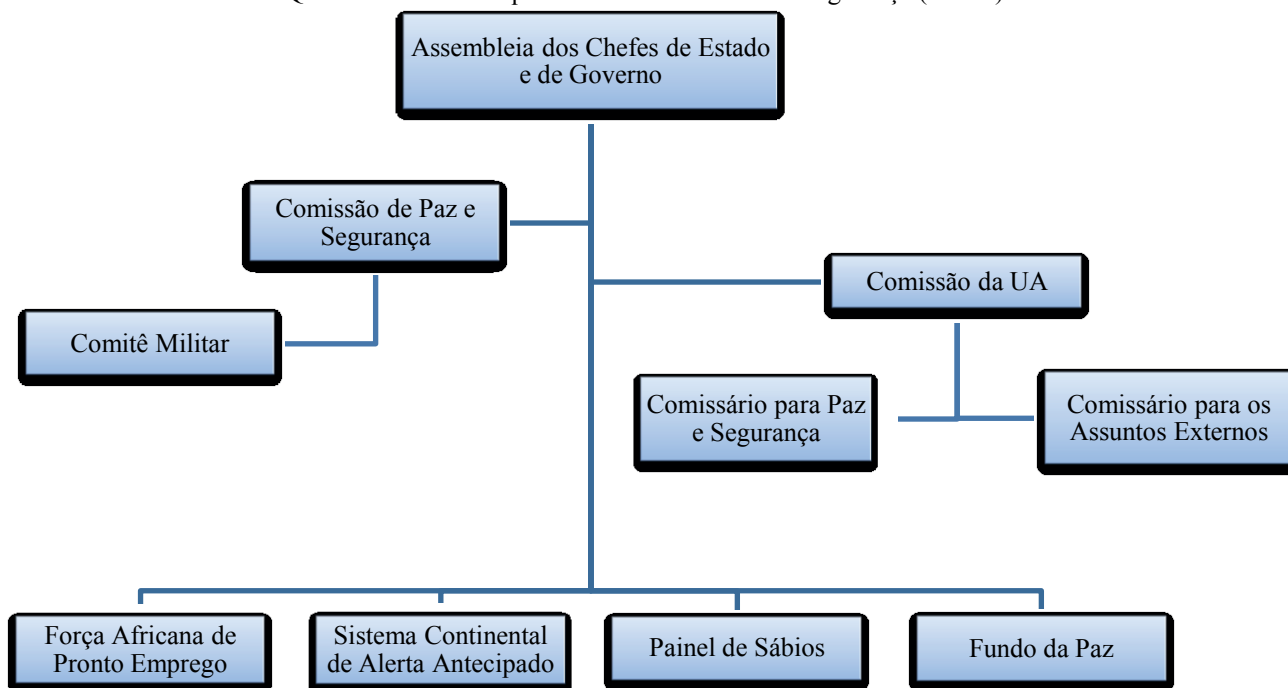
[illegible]

Assembleia dos Chefes de Estado e de Governo

Comissão de Paz e Segurança

Comitê Militar

Comissão da UA

Comissário para Paz e Segurança

Comissário para os Assuntos Externos

Força Africana de Pronto Emprego

Sistema Continental de Alerta Antecipado

Painel de Sábios

Fundo da Paz